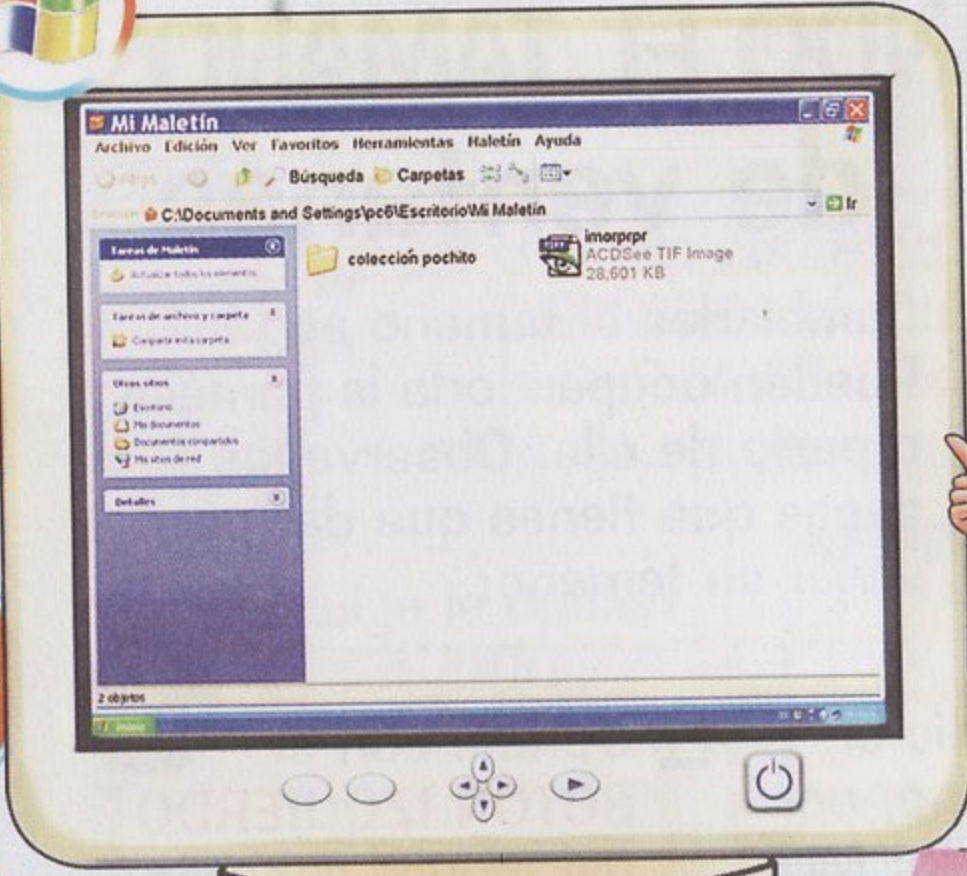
Mi Maletín

Archivo Edición Ver Favoritos Herramientas Maletín Ayuda

Atrás Búsqueda Carpetas

Dirección C:\Documents and Settings\pc6\Escritorio\Mi Maletín Ir

Tareas de Maletín

Actualizar todos los elementos

Tareas de archivo y carpeta

Compartir esta carpeta

Otros sitios

Escritorio

Mis documentos

Documentos compartidos

Mis sitios de red

Detalles

colección pochito

imorprpr
ACDSee TIF Image
28,601 KB

2 objetos

Inicio